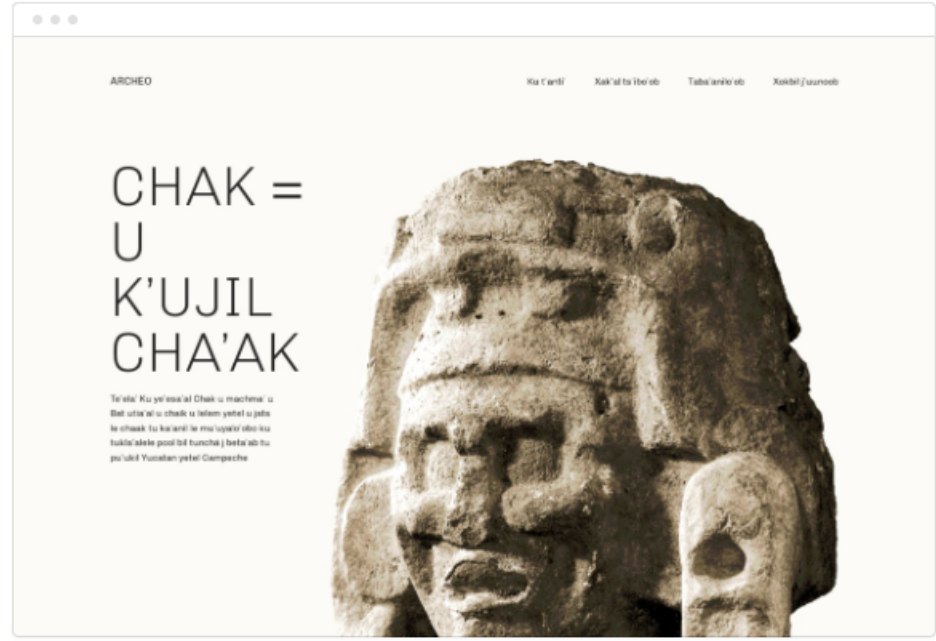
ARCHEO

Ku t'aantil Xak'al ts'íibo'ob Tsba'anile'eb Xokbil j'uunoob

CHAK =
U
K'UJIL
CHA'AK

Te'ela' Ku ye'esa'al Chak u machma' u Bat utia'al u chaik u lelem yetel u jats le chaak tu ka'anil le mo'uyalo'obo ku tukla'alele pool bil tunchá j beta'ab tu pu'ukil Yucatan yetel Campeche